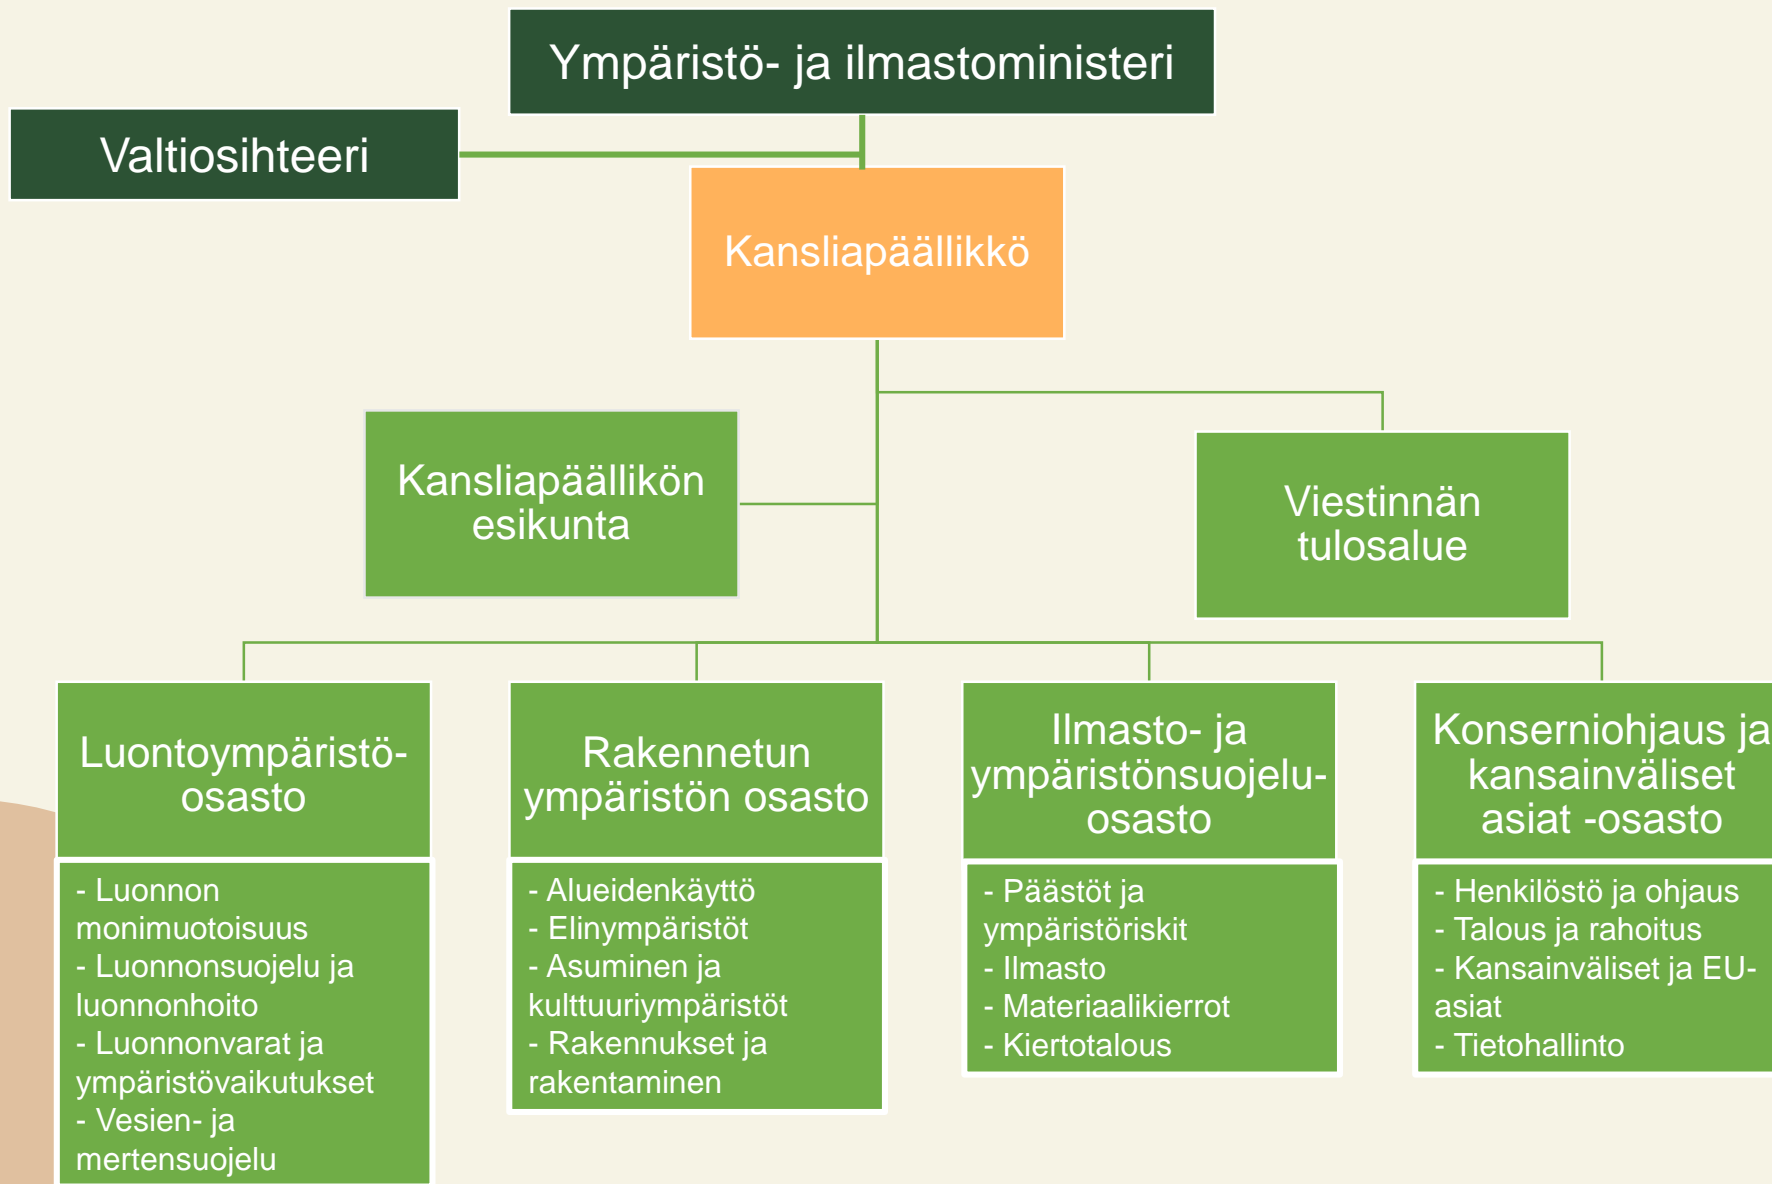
Ympäristö- ja ilmastoministeri

Valtiosihteeri

Kansliapäällikkö

Kansliapäällikön esikunta

Viestinnän tulosalue

Luontoympäristöosasto

- Luonnon monimuotoisuus
- Luonnonsuojelu ja luonnonhoito
- Luonnonvarat ja ympäristövaikutukset
- Vesien- ja mertensuojelu

Rakennetun ympäristön osasto

- Alueidenkäyttö
- Elinympäristöt
- Asuminen ja kulttuuriympäristöt
- Rakennukset ja rakentaminen

Ilmasto- ja ympäristönsuojeluosasto

- Päästöt ja ympäristöriskit
- Ilmasto
- Materiaalikierrot
- Kiertotalous

Konserniohjaus ja kansainväliset asiat -osasto

- Henkilöstö ja ohjaus
- Talous ja rahoitus
- Kansainväliset ja EU-asiat
- Tietohallinto